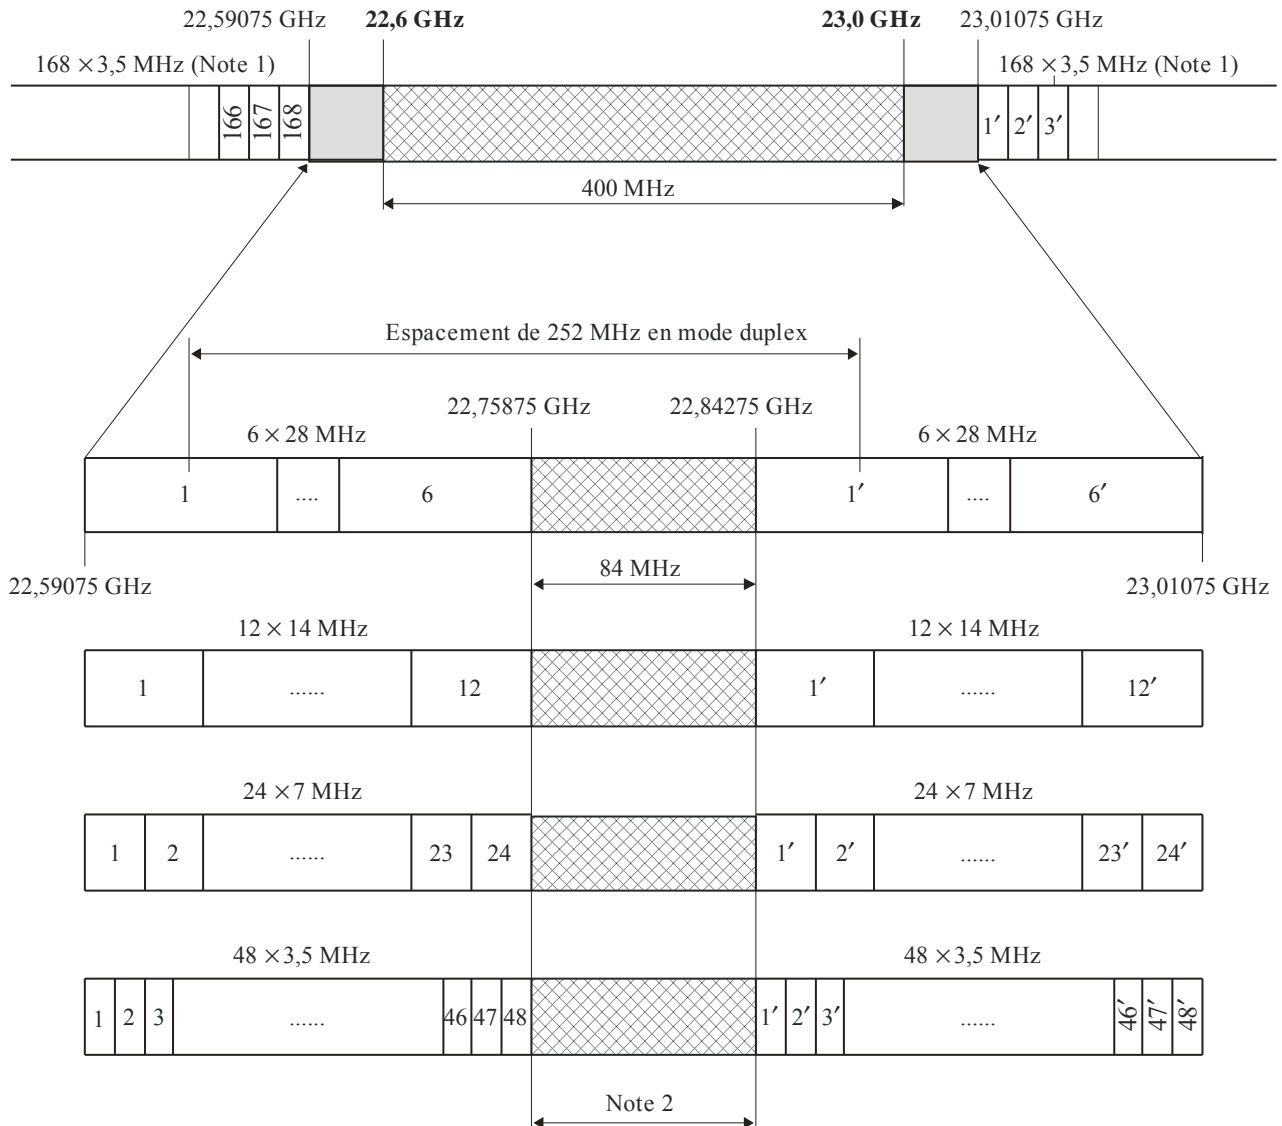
22,59075 GHz **22,6 GHz** **23,0 GHz** 23,01075 GHz

168 × 3,5 MHz (Note 1)

166 167 168

1′ 2′ 3′

168 × 3,5 MHz (Note 1)

400 MHz

Espacement de 252 MHz en mode duplex

22,75875 GHz 22,84275 GHz

6 × 28 MHz

1 .... 6

6 × 28 MHz

1′ .... 6′

22,59075 GHz

84 MHz

23,01075 GHz

12 × 14 MHz

1 ...... 12

12 × 14 MHz

1′ ...... 12′

24 × 7 MHz

1 2 ...... 23 24

24 × 7 MHz

1′ 2′ ...... 23′ 24′

48 × 3,5 MHz

1 2 3 ...... 46 47 48

48 × 3,5 MHz

1′ 2′ 3′ ...... 46′ 47′ 48′

Note 2